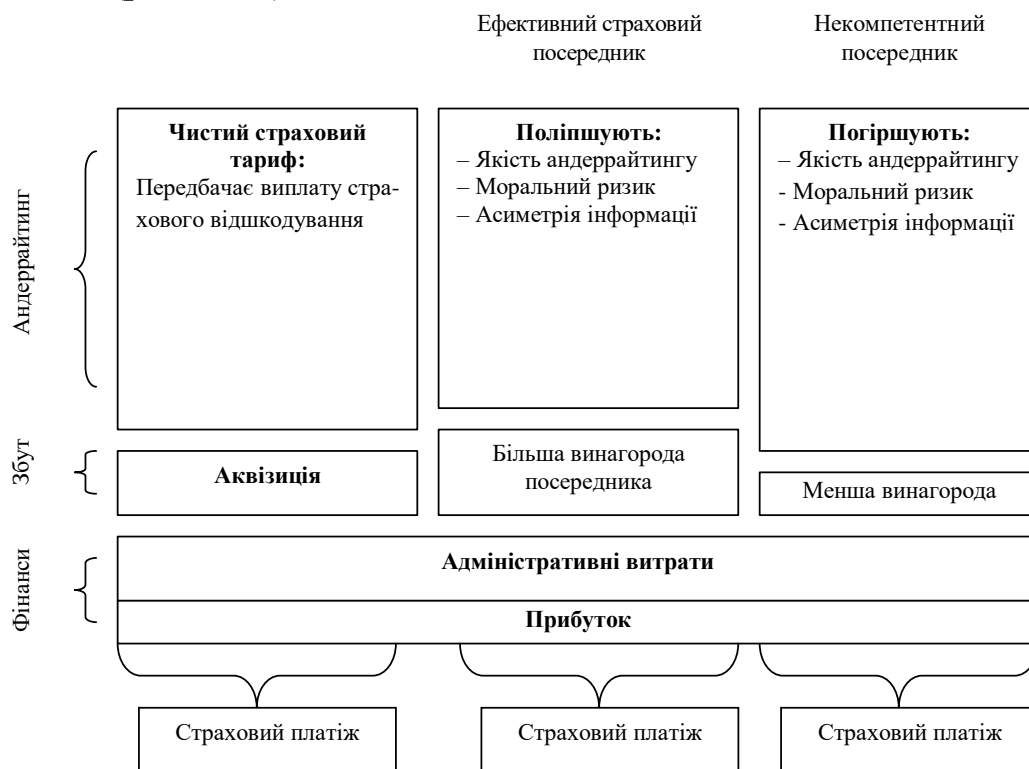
Ефективний страховий посередник

Некомпетентний посередник

Андеррайтинг

**Чистий страховий тариф:**
Передбачає виплату страхового відшкодування

**Поліпшують:**
– Якість андеррайтингу
– Моральний ризик
– Асиметрія інформації

**Погіршують:**
– Якість андеррайтингу
- Моральний ризик
- Асиметрія інформації

Збут

**Аквізиція**

Більша винагорода посередника

Менша винагорода

Фінанси

**Адміністративні витрати**

**Прибуток**

Страховий платіж

Страховий платіж

Страховий платіж